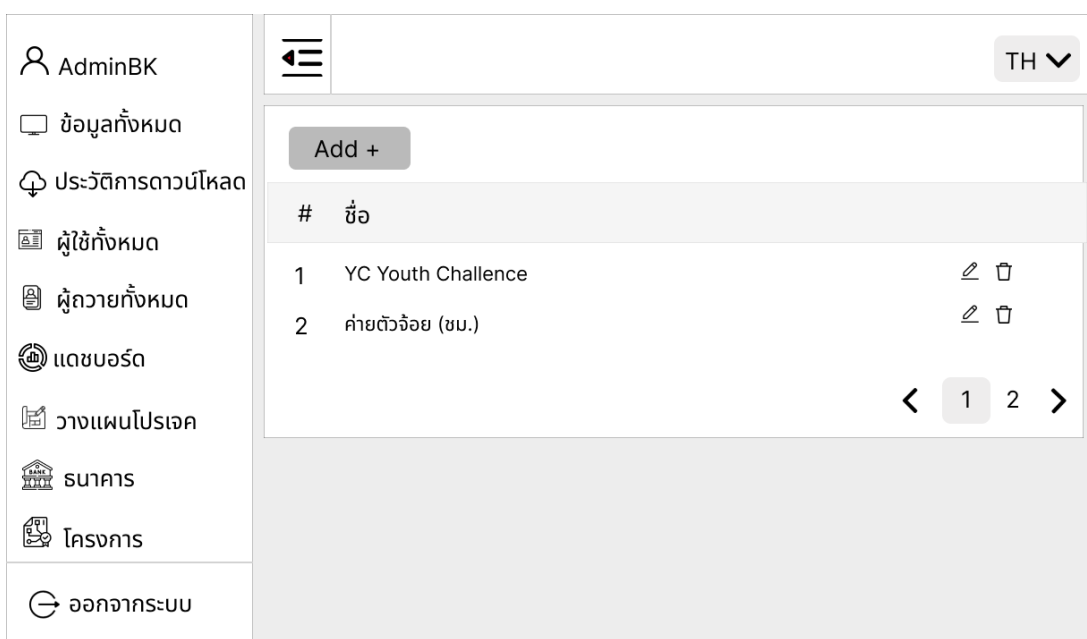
AdminBK

ข้อมูลทั้งหมด

ประวัติการดาวน์โหลด

ผู้ใช้ทั้งหมด

ผู้ถวายทั้งหมด

แดชบอร์ด

วางแผนโปรเจค

ธนาคาร

BANK

โครงการ

ออกจากระบบ

TH

Add +

| # | ชื่อ |
|---|---|
| 1 | YC Youth Challence |
| 2 | ค่ายตัวจ้อย (ชม.) |

1 2